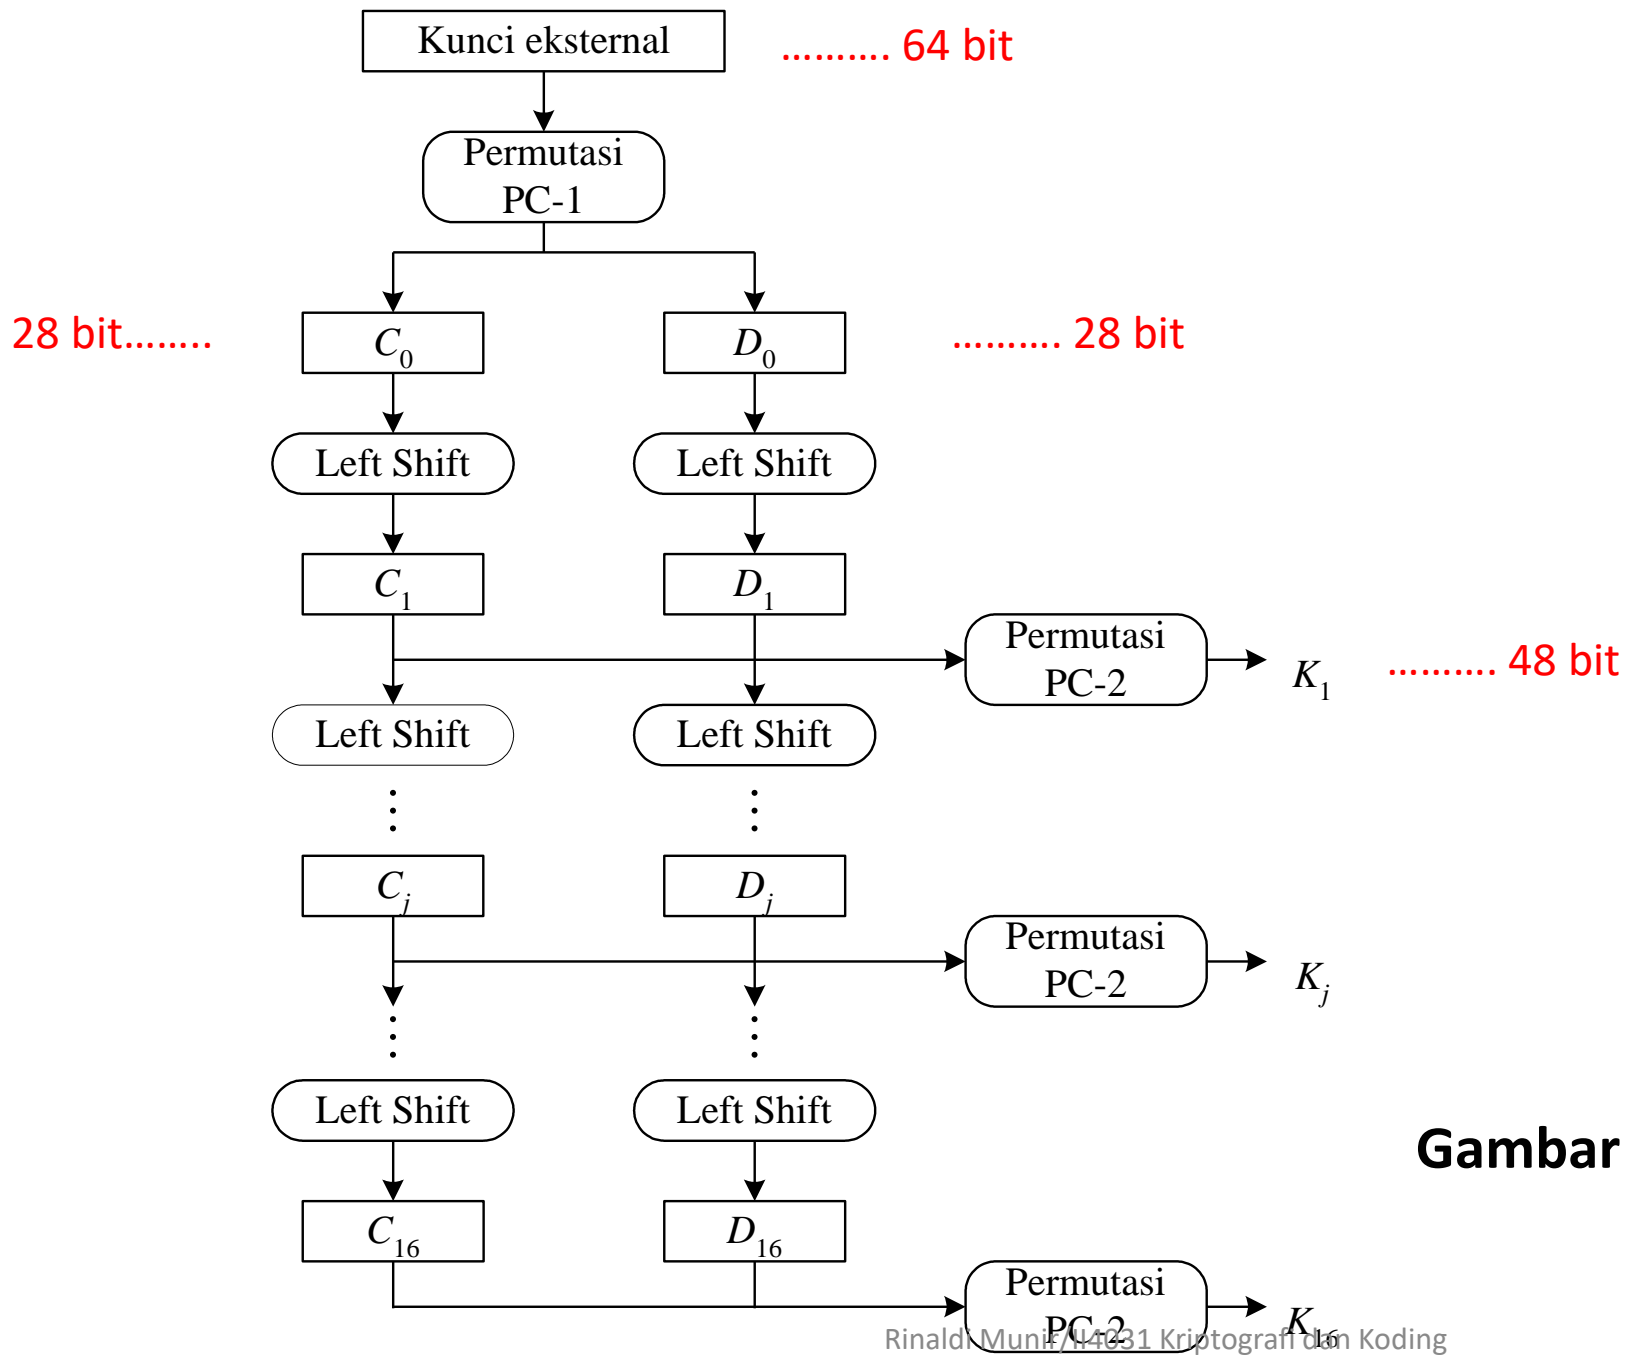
Kunci eksternal

………. 64 bit

Permutasi PC-1

28 bit……..

$C_0$

$D_0$

………. 28 bit

Left Shift

Left Shift

$C_1$

$D_1$

Permutasi PC-2

$K_1$

………. 48 bit

Left Shift

Left Shift

$C_j$

$D_j$

Permutasi PC-2

$K_j$

Left Shift

Left Shift

Gambar

$C_{16}$

$D_{16}$

Permutasi PC-2

$K_{16}$

Rinaldi Munir/II4031 Kriptografi dan Koding